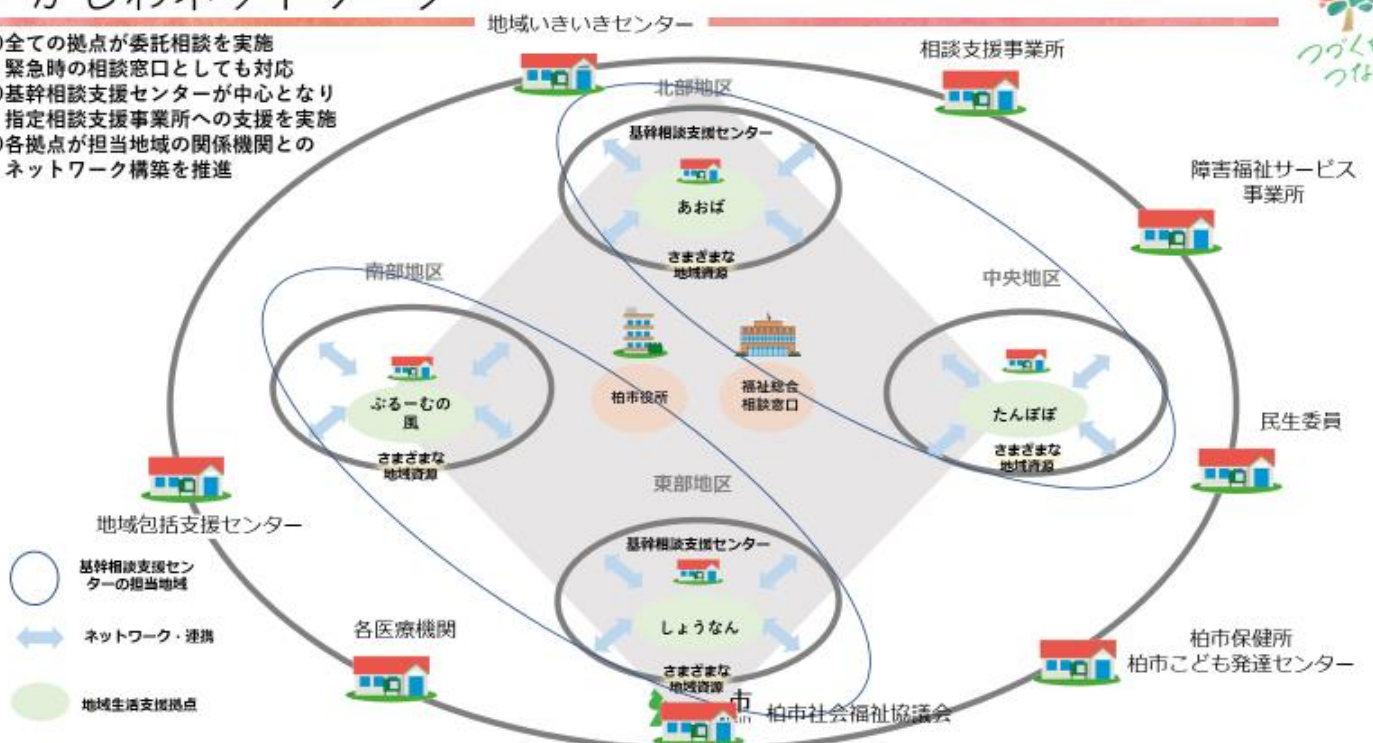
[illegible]
地域いきいきセンター
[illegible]全ての拠点が委託相談を実施
緊急時の相談窓口としても対応
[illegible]基幹相談支援センターが中心となり
指定相談支援事業所への支援を実施
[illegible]各拠点が担当地域の関係機関との
ネットワーク構築を推進

相談支援事業所
つづく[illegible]
つな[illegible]

北部地区
基幹相談支援センター
あおば
さまざまな
地域資源

障害福祉サービス
事業所

南部地区
ぷるーむの
風
さまざまな
地域資源

柏市役所
福祉総合
相談窓口

中央地区
たんぽぽ
さまざまな
地域資源

民生委員

地域包括支援センター

東部地区
基幹相談支援センター
しょうなん
さまざまな
地域資源

基幹相談支援センターの担当地域
ネットワーク・連携
地域生活支援拠点

各医療機関
柏市保健所
柏市こども発達センター
柏市社会福祉協議会